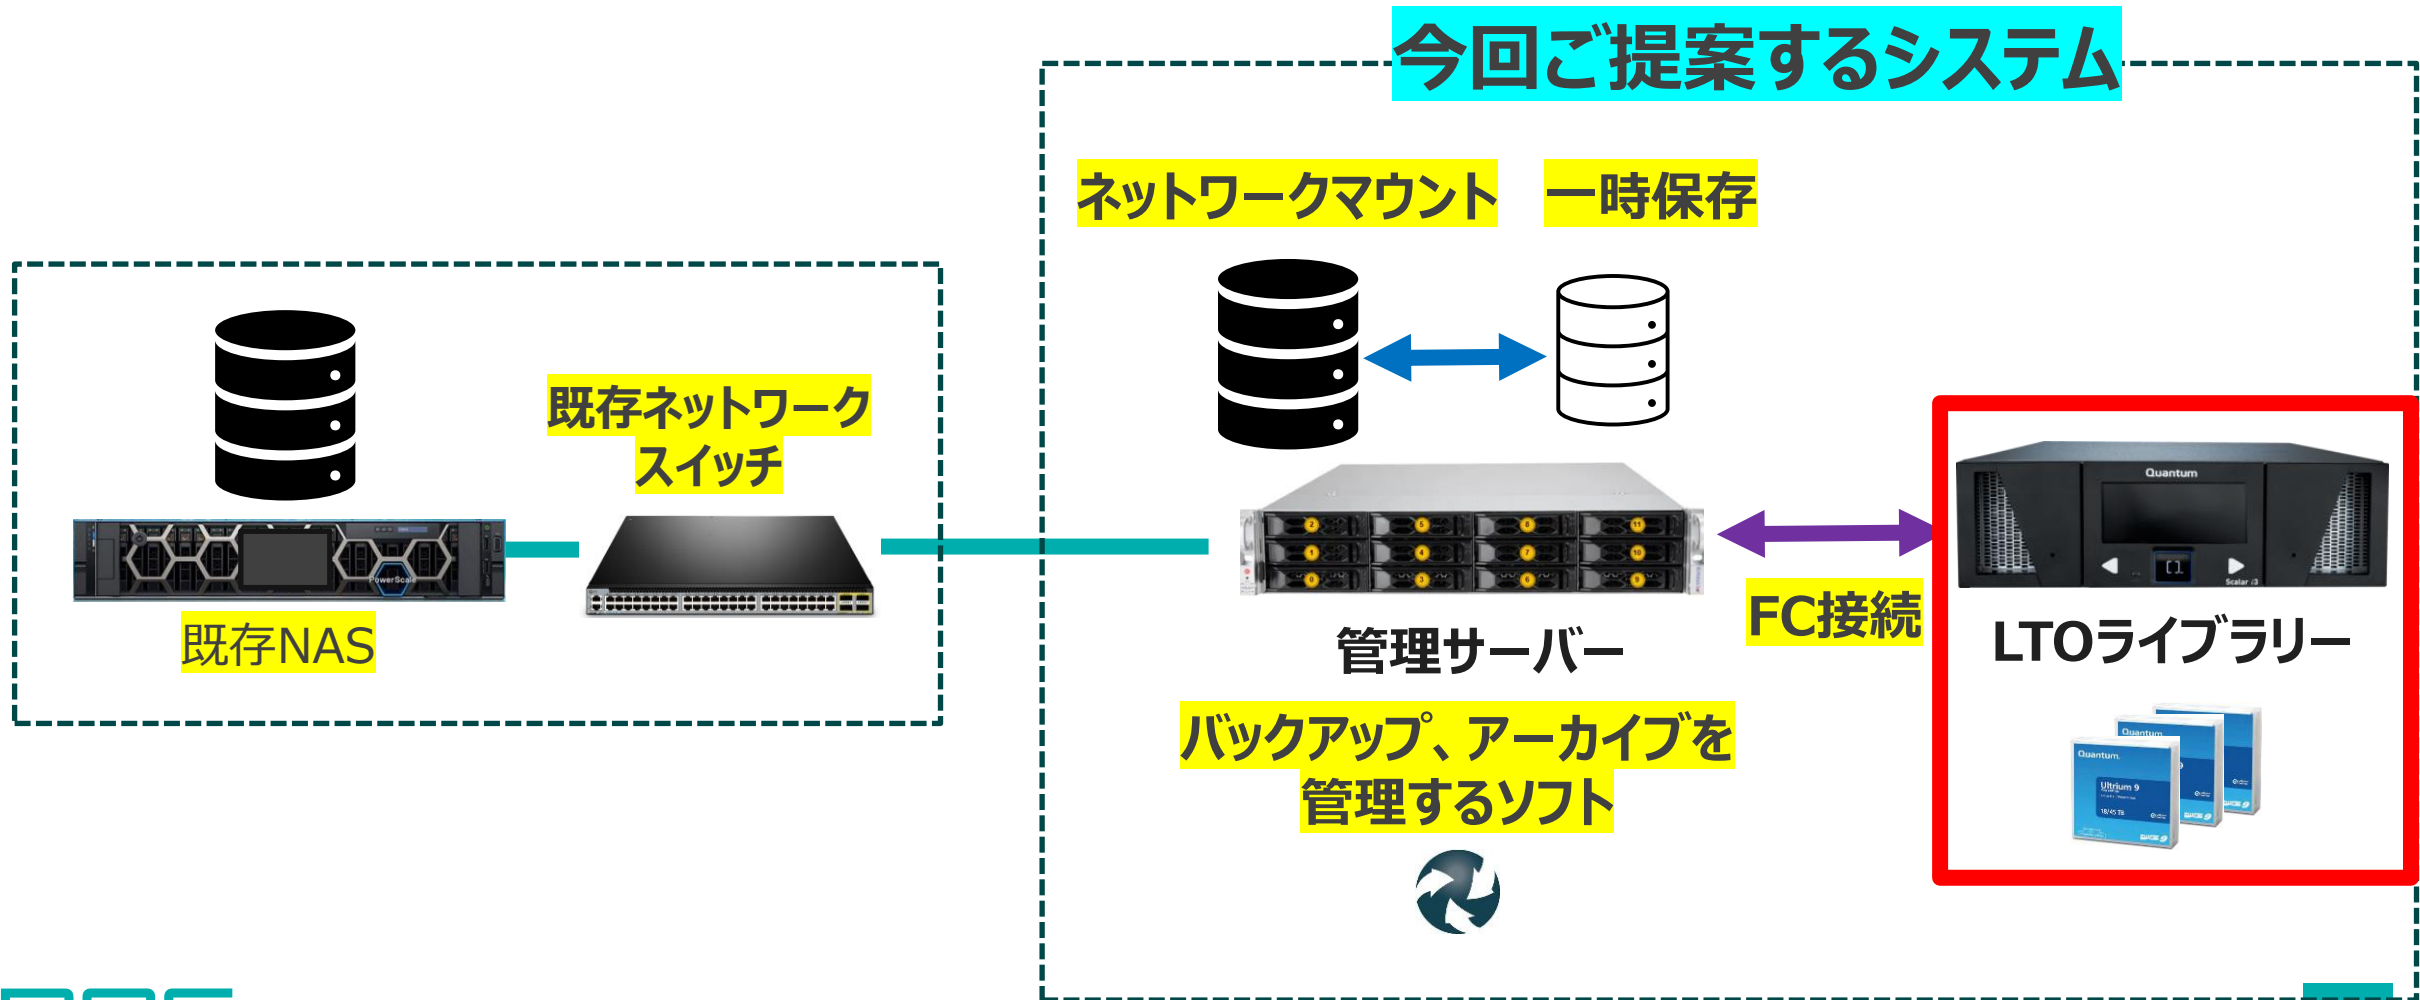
今回ご提案するシステム

ネットワークマウント　一時保存

既存ネットワークスイッチ

既存NAS

PowerScale

管理サーバー

FC接続

Quantum

Scalar i3

LTOライブラリー

Quantum

Ultrium 9

バックアップ、アーカイブを管理するソフト